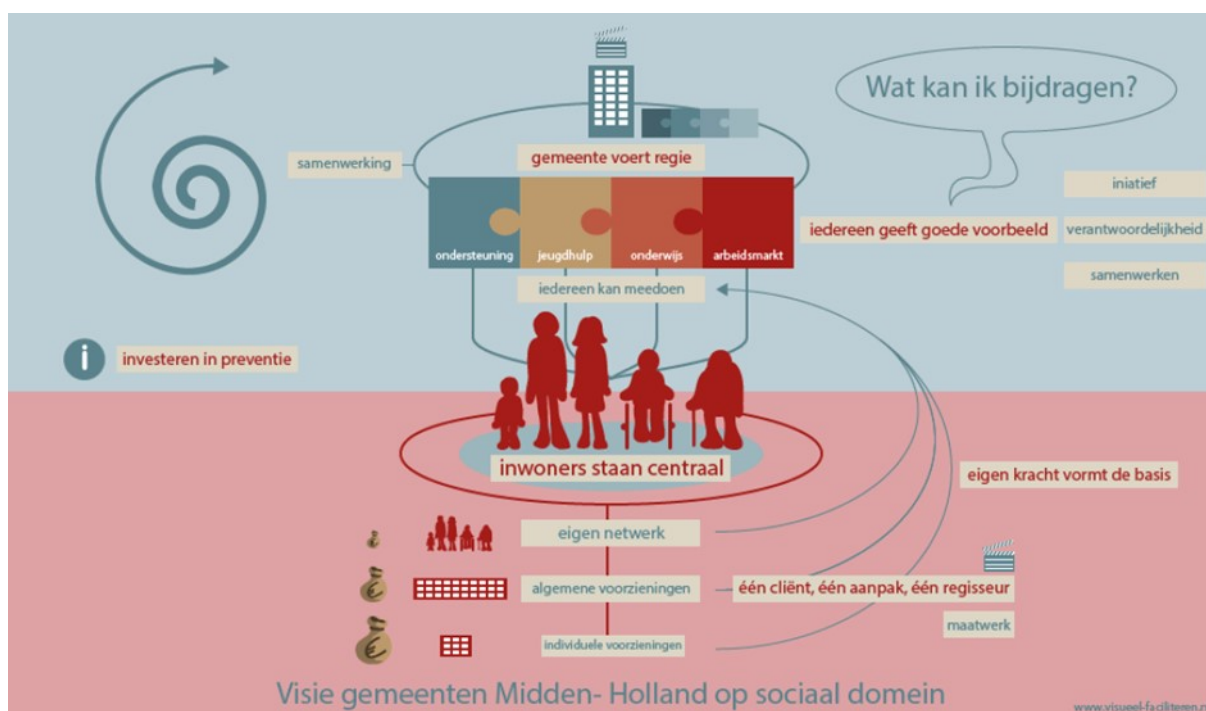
Wat kan ik bijdragen?

samenwerking

gemeente voert regie

ondersteuning

jeugdhulp

onderwijs

arbeidsmarkt

iedereen geeft goede voorbeeld

initiatief

verantwoordelijkheid

samenwerken

iedereen kan meedoen

investeren in preventie

inwoners staan centraal

eigen kracht vormt de basis

eigen netwerk

algemene voorzieningen

één cliënt, één aanpak, één regisseur

maatwerk

individuele voorzieningen

Visie gemeenten Midden- Holland op sociaal domein

www.visueel-faciliteren.n